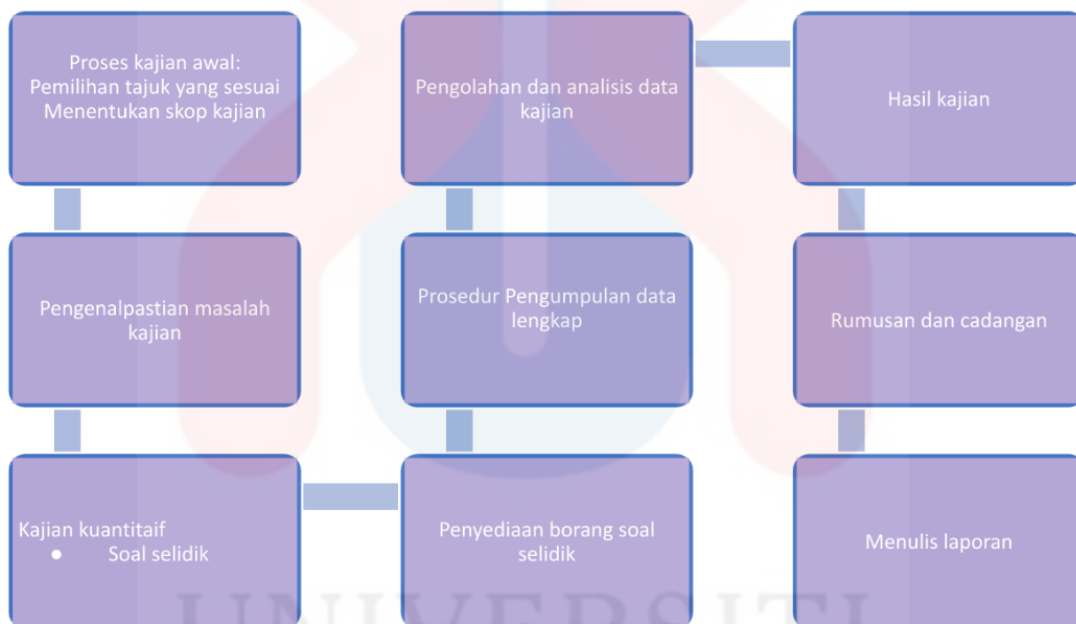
Proses kajian awal:
Pemilihan tajuk yang sesuai
Menentukan skop kajian

Pengolahan dan analisis data kajian

Hasil kajian

Pengenalpastian masalah kajian

Prosedur Pengumpulan data lengkap

Rumusan dan cadangan

Kajian kuantitaif
● Soal selidik

Penyediaan borang soal selidik

Menulis laporan

UNIVERSITI